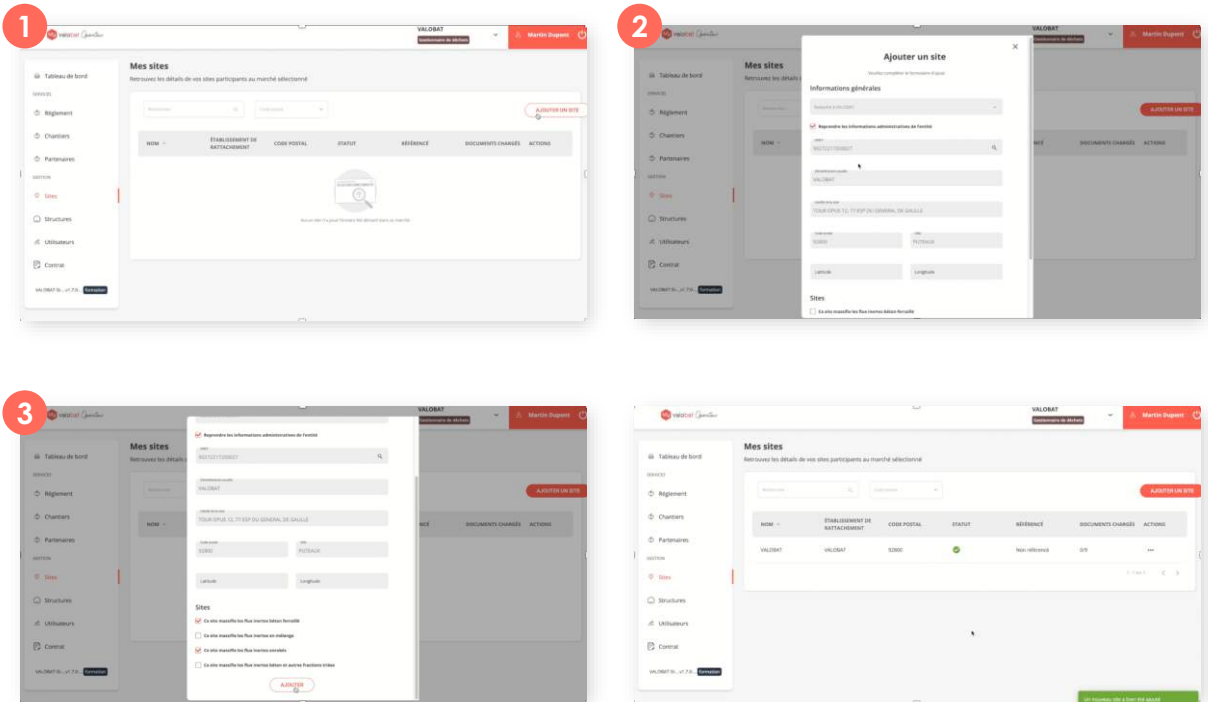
1

VALOBAT
Gestionnaire de déchets
Martin Dupont

Tableau de bord
SERVICES
Règlement
Chantiers
Partenaires
GESTION
Sites
Structures
Utilisateurs
Contrat
VALOBAT Et... v1.7.0 Formation

Mes sites
Retrouvez les détails de vos sites participants au marché sélectionné

AJOUTER UN SITE

| NOM | ÉTABLISSEMENT DE RATTACHEMENT | CODE POSTAL | STATUT | RÉFÉRENCE | DOCUMENTS CHARGÉS | ACTIONS |
|---|---|---|---|---|---|---|

2

Ajouter un site
Informations générales
Reprendre les informations administratives de l'entité
VALOBAT
TOUR EPUX 12, 77 ESP DU GENERAL DE GAULLE
92800
PUTEAUX
Latitude
Longitude
Sites
Ce site massifie les flux inertes béton ferraillé

3

Reprendre les informations administratives de l'entité
VALOBAT
TOUR EPUX 12, 77 ESP DU GENERAL DE GAULLE
92800
PUTEAUX
Latitude
Longitude
Sites
Ce site massifie les flux inertes béton ferraillé
Ce site massifie les flux inertes en mélange
Ce site massifie les flux inertes enrobés
Ce site massifie les flux inertes béton et autres fractions inertes
AJOUTER

Mes sites
Retrouvez les détails de vos sites participants au marché sélectionné
AJOUTER UN SITE

| NOM | ÉTABLISSEMENT DE RATTACHEMENT | CODE POSTAL | STATUT | RÉFÉRENCE | DOCUMENTS CHARGÉS | ACTIONS |
|---|---|---|---|---|---|---|
| VALOBAT | VALOBAT | 92800 | | Non référencé | 0/9 | ... |

Un nouveau site a bien été ajouté